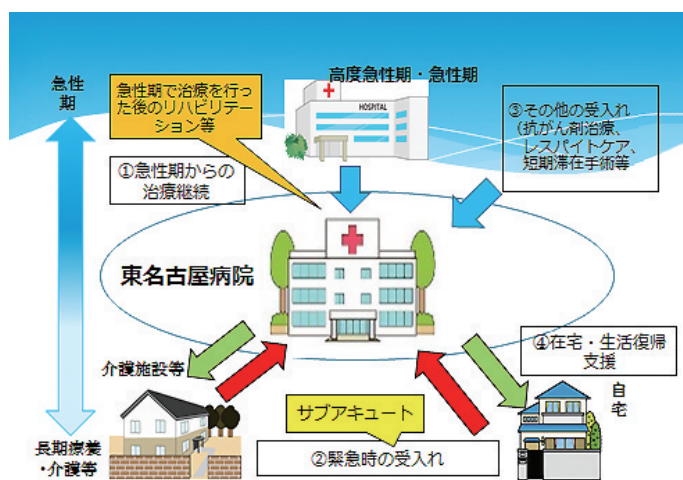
急性期

高度急性期・急性期

HOSPITAL

急性期で治療を行った後のリハビリテーション等

①急性期からの治療継続

③その他の受入れ（抗がん剤治療、レスパイトケア、短期滞在手術等

東名古屋病院

介護施設等

④在宅・生活復帰支援

自宅

サブアキュート

②緊急時の受入れ

長期療養・介護等